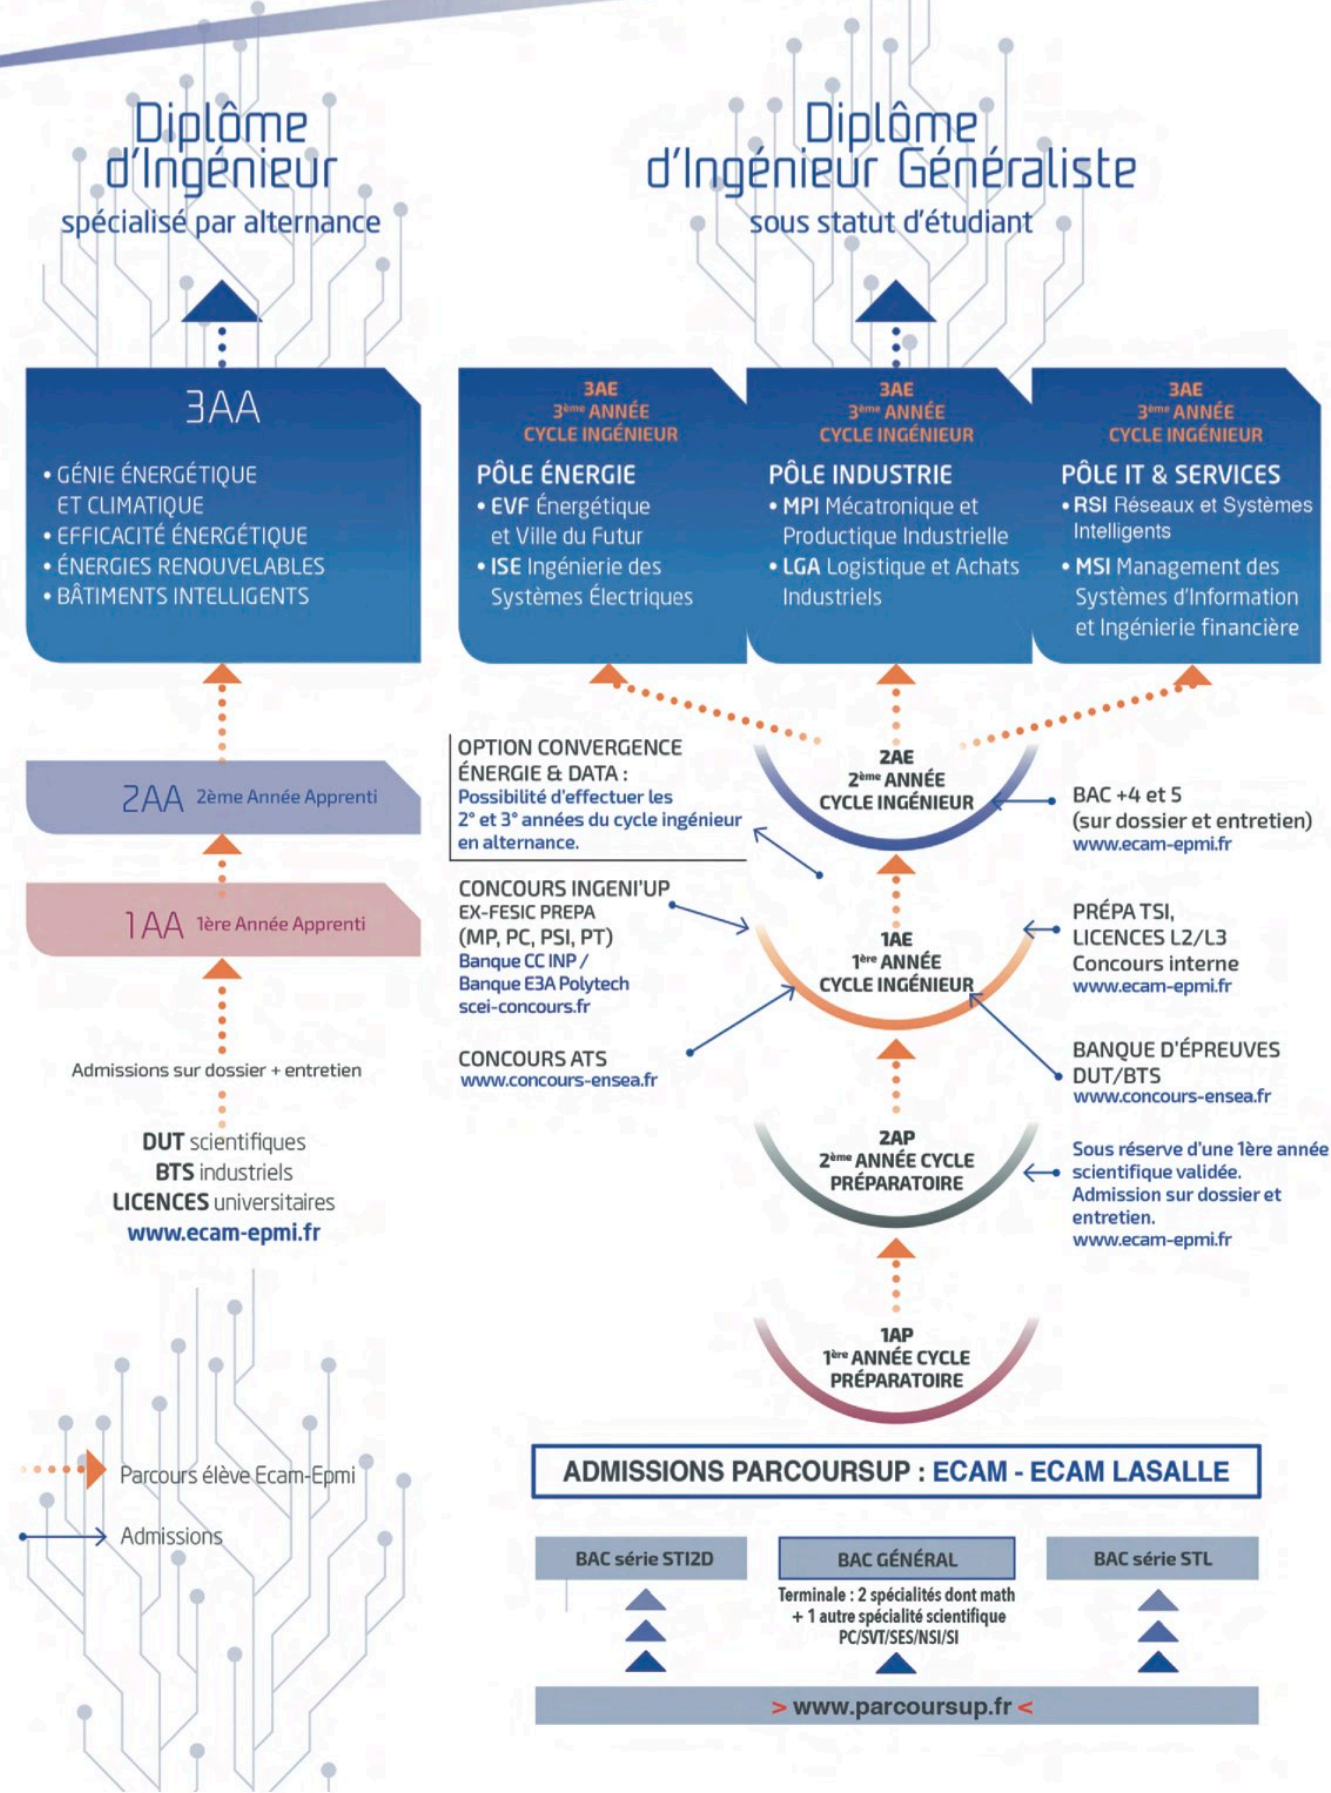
Diplôme d'Ingénieur
spécialisé par alternance

Diplôme d'Ingénieur Généraliste
sous statut d'étudiant

3AA
• GÉNIE ÉNERGÉTIQUE ET CLIMATIQUE
• EFFICACITÉ ÉNERGÉTIQUE
• ÉNERGIES RENOUVELABLES
• BÂTIMENTS INTELLIGENTS

3AE
3ème ANNÉE
CYCLE INGÉNIEUR
PÔLE ÉNERGIE
• EVF Énergétique et Ville du Futur
• ISE Ingénierie des Systèmes Électriques

3AE
3ème ANNÉE
CYCLE INGÉNIEUR
PÔLE INDUSTRIE
• MPI Mécatronique et Productique Industrielle
• LGA Logistique et Achats Industriels

3AE
3ème ANNÉE
CYCLE INGÉNIEUR
PÔLE IT & SERVICES
• RSI Réseaux et Systèmes Intelligents
• MSI Management des Systèmes d'Information et Ingénierie financière

2AA 2ème Année Apprenti

1AA 1ère Année Apprenti

Admissions sur dossier + entretien

DUT scientifiques
BTS industriels
LICENCES universitaires
www.ecam-epmi.fr

OPTION CONVERGENCE ÉNERGIE & DATA :
Possibilité d'effectuer les 2° et 3° années du cycle ingénieur en alternance.

2AE
2ème ANNÉE
CYCLE INGÉNIEUR

BAC +4 et 5
(sur dossier et entretien)
www.ecam-epmi.fr

CONCOURS INGENI'UP
EX-FESIC PREPA
(MP, PC, PSI, PT)
Banque CC INP /
Banque E3A Polytech
scei-concours.fr

1AE
1ère ANNÉE
CYCLE INGÉNIEUR

PRÉPA TSI,
LICENCES L2/L3
Concours interne
www.ecam-epmi.fr

CONCOURS ATS
www.concours-ensea.fr

BANQUE D'ÉPREUVES
DUT/BTS
www.concours-ensea.fr

2AP
2ème ANNÉE CYCLE
PRÉPARATOIRE

Sous réserve d'une 1ère année scientifique validée.
Admission sur dossier et entretien.
www.ecam-epmi.fr

1AP
1ère ANNÉE CYCLE
PRÉPARATOIRE

Parcours élève Ecam-Epmi
Admissions

ADMISSIONS PARCOURSUP : ECAM - ECAM LASALLE

BAC série STI2D
BAC GÉNÉRAL
Terminale : 2 spécialités dont math + 1 autre spécialité scientifique PC/SVT/SES/NSI/SI
BAC série STL

> www.parcoursup.fr <